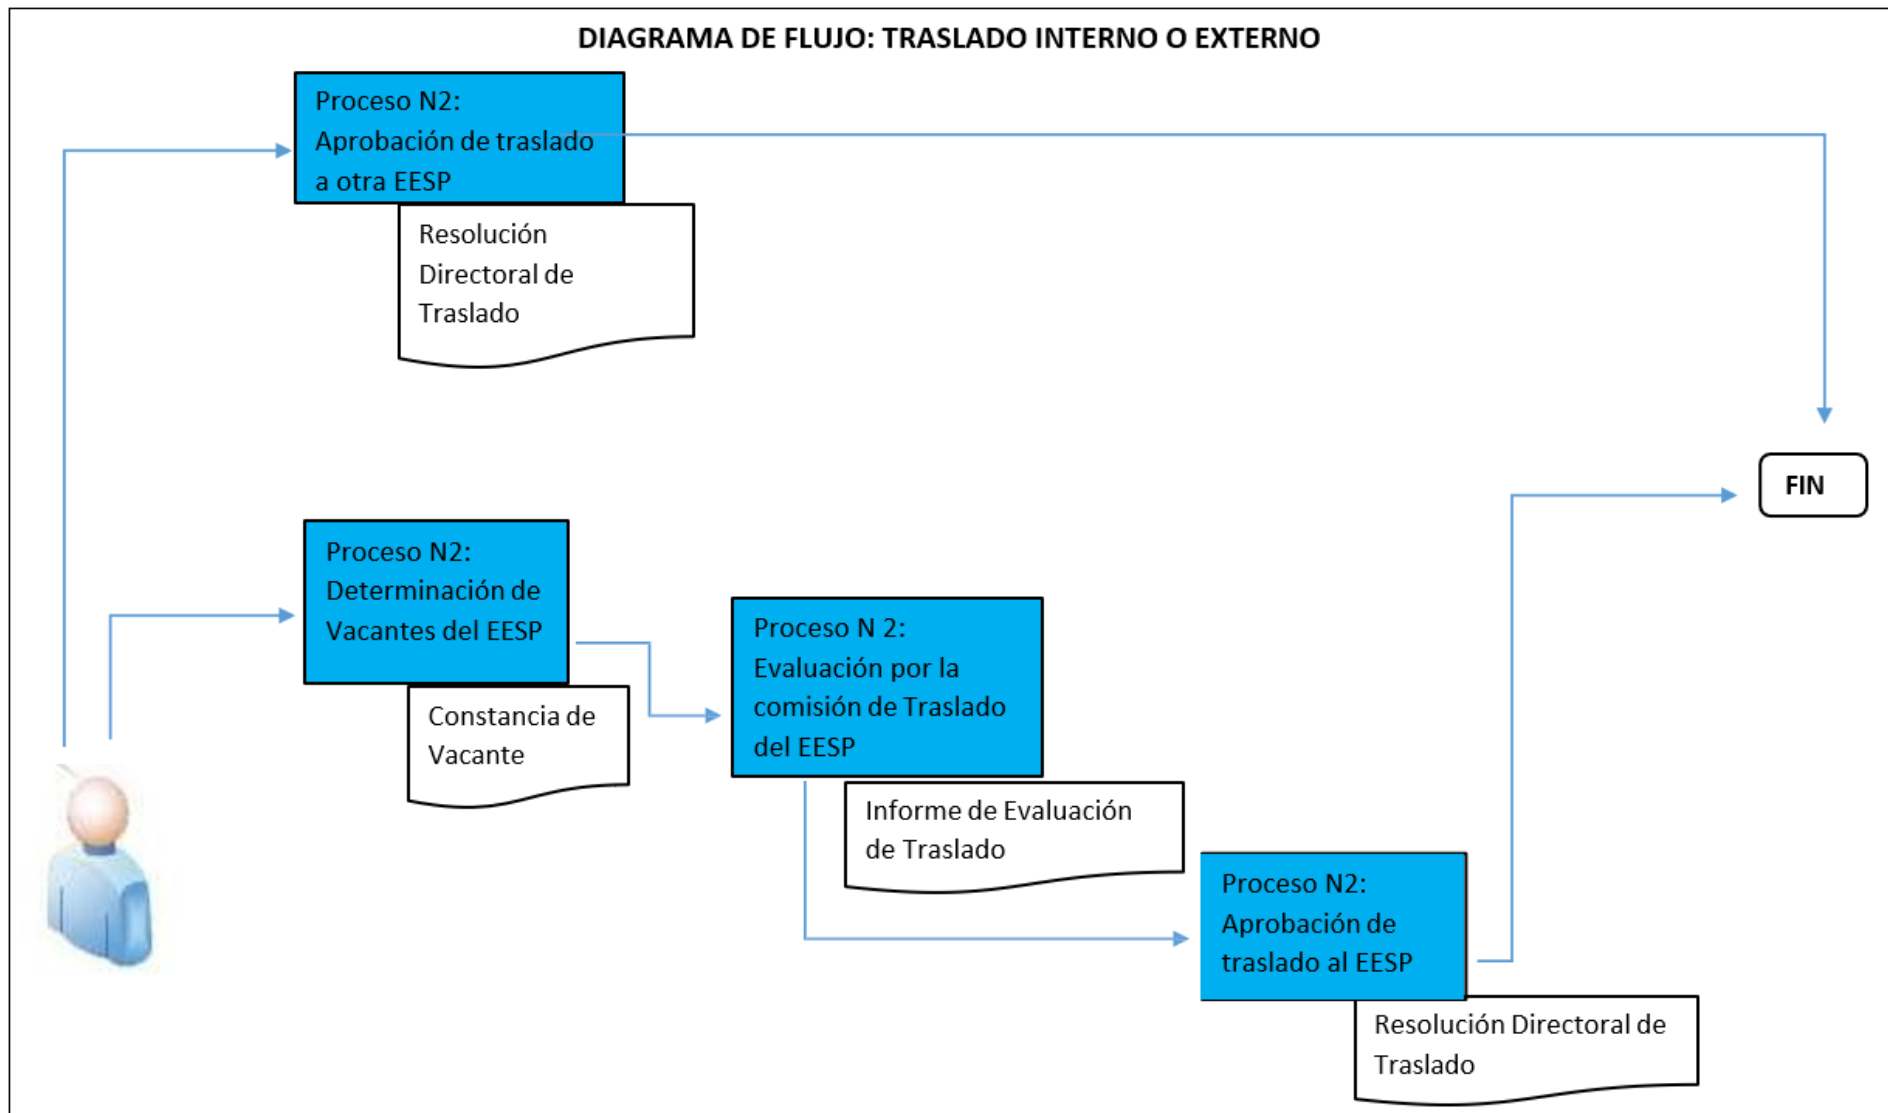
DIAGRAMA DE FLUJO: TRASLADO INTERNO O EXTERNO

Proceso N2:
Aprobación de traslado a otra EESP

Resolución Directoral de Traslado

FIN

Proceso N2:
Determinación de Vacantes del EESP

Constancia de Vacante

Proceso N 2:
Evaluación por la comisión de Traslado del EESP

Informe de Evaluación de Traslado

Proceso N2:
Aprobación de traslado al EESP

Resolución Directoral de Traslado